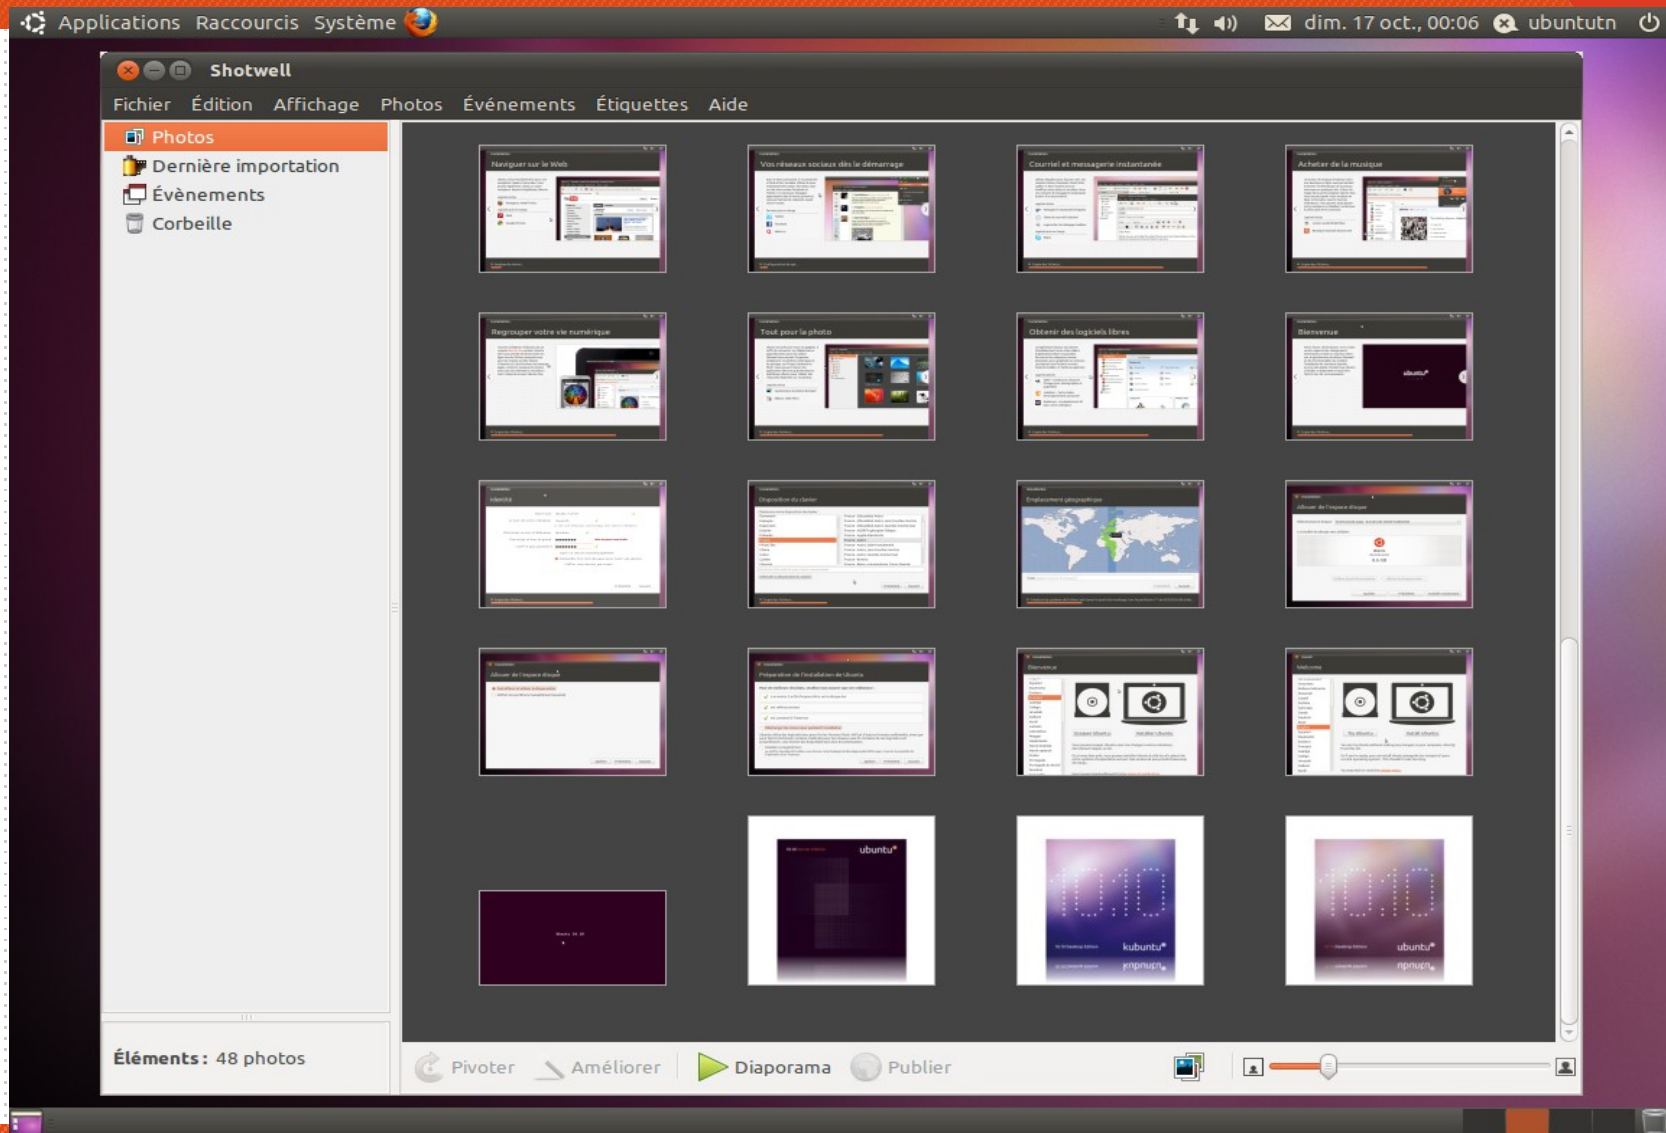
Applications Raccourcis Système

dim. 17 oct., 00:06 ubuntutn

Shotwell

Fichier Édition Affichage Photos Événements Étiquettes Aide

Photos
Dernière importation
Évènements
Corbeille

Naviguer sur le Web

Vos réseaux sociaux dès le démarrage

Courriel et messagerie instantanée

Acheter de la musique

Regrouper votre vie numérique

Tout pour la photo

Obtenir des logiciels libres

Bienvenue

ubuntu

kubuntu

ubuntu

Éléments : 48 photos

Pivoter Améliorer Diaporama Publier